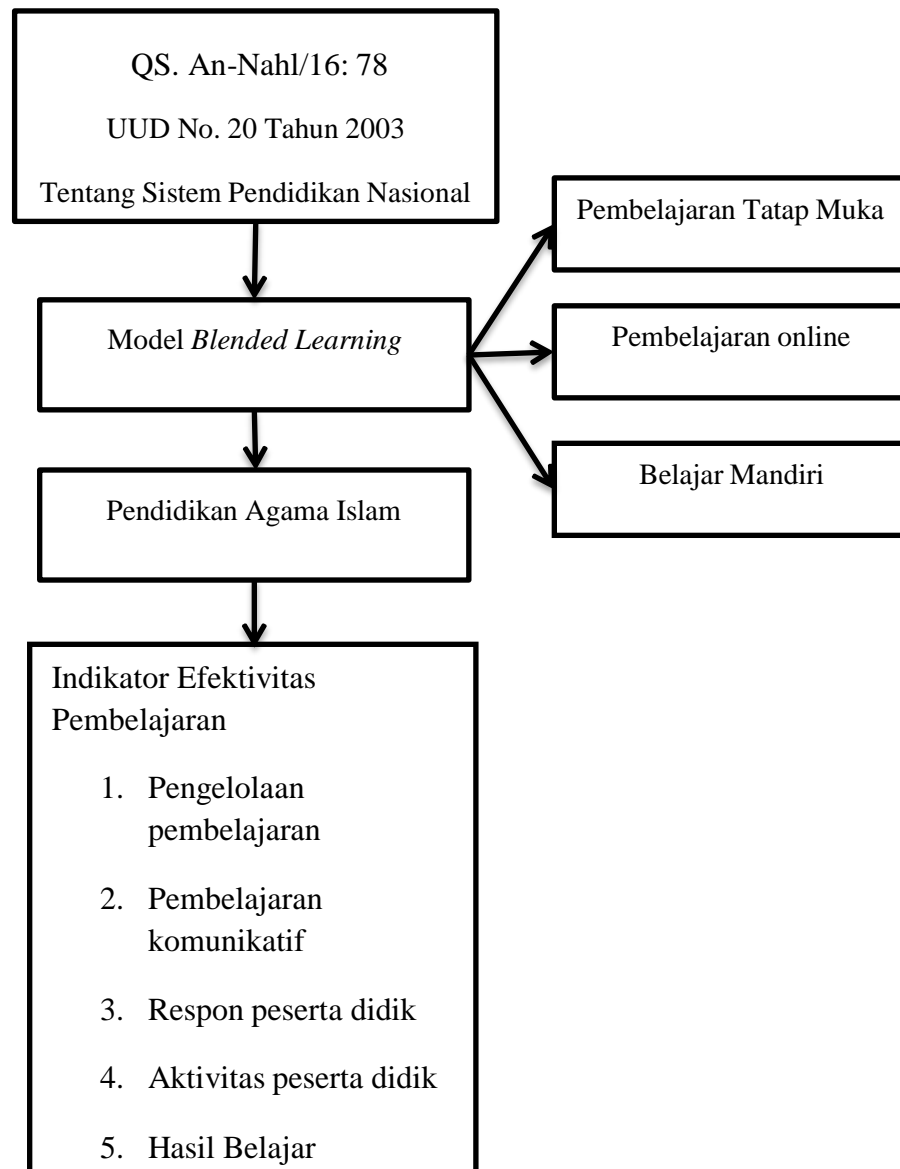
QS. An-Nahl/16: 78

UUD No. 20 Tahun 2003

Tentang Sistem Pendidikan Nasional

Model *Blended Learning*

Pembelajaran Tatap Muka

Pembelajaran online

Belajar Mandiri

Pendidikan Agama Islam

Indikator Efektivitas Pembelajaran

1. Pengelolaan pembelajaran
2. Pembelajaran komunikatif
3. Respon peserta didik
4. Aktivitas peserta didik
5. Hasil Belajar